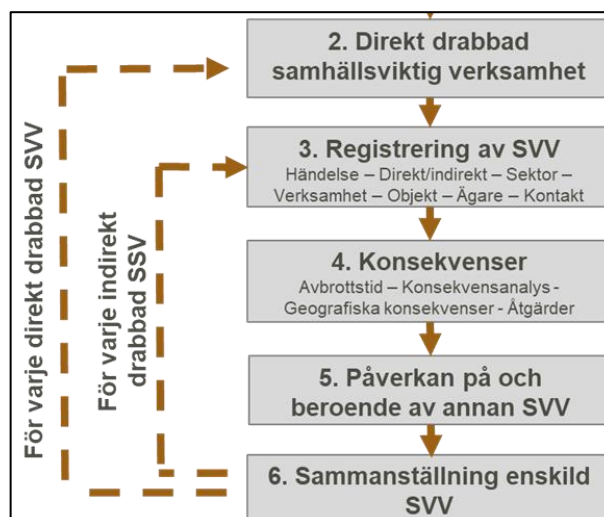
För varje direkt drabbad SVV

För varje indirekt drabbad SSV

2. Direkt drabbad samhällsviktig verksamhet

3. Registrering av SVV
Händelse – Direkt/indirekt – Sektor – Verksamhet – Objekt – Ägare – Kontakt

4. Konsekvenser
Avbrottstid – Konsekvensanalys - Geografiska konsekvenser - Åtgärder

5. Påverkan på och beroende av annan SVV

6. Sammanställning enskild SVV